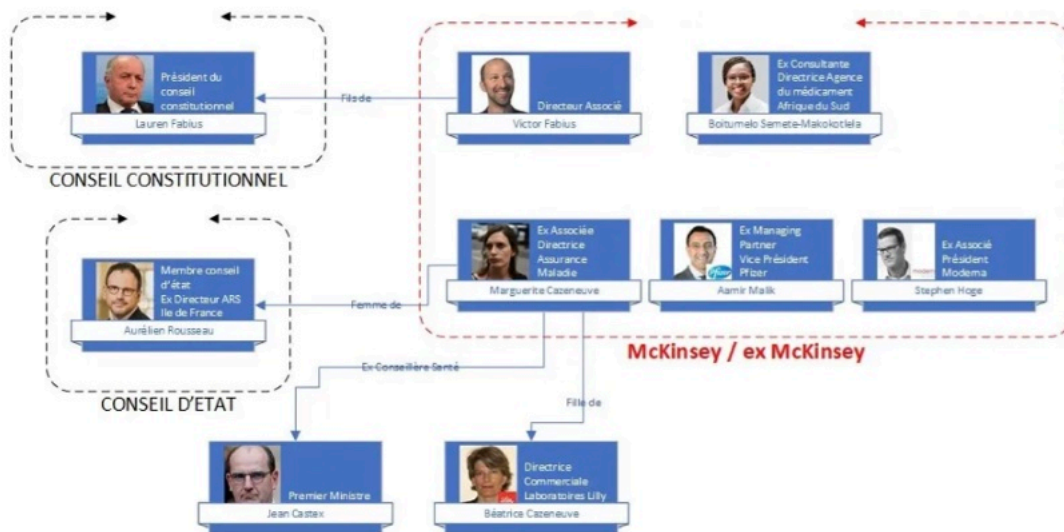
Président du conseil constitutionnel
Lauren Fabius

CONSEIL CONSTITUTIONNEL

Fils de

Directeur Associé
Victor Fabius

Ex Consultante Directrice Agence du médicament Afrique du Sud
Boitumelo Semete-Makokotlela

Membre conseil d'état
Ex Directeur ARS Ile de France
Aurélien Rousseau

CONSEIL D'ETAT

Femme de

Ex Associée Directrice Assurance Maladie
Marguerite Cazeneuve

Ex Managing Partner Vice Président Pfizer
Aamir Malik

Ex Associé Président Moderna
Stephen Hoge

McKinsey / ex McKinsey

Ex Conseillère Santé

Fille de

Premier Ministre
Jean Castex

Directrice Commerciale Laboratoires Lilly
Béatrice Cazeneuve